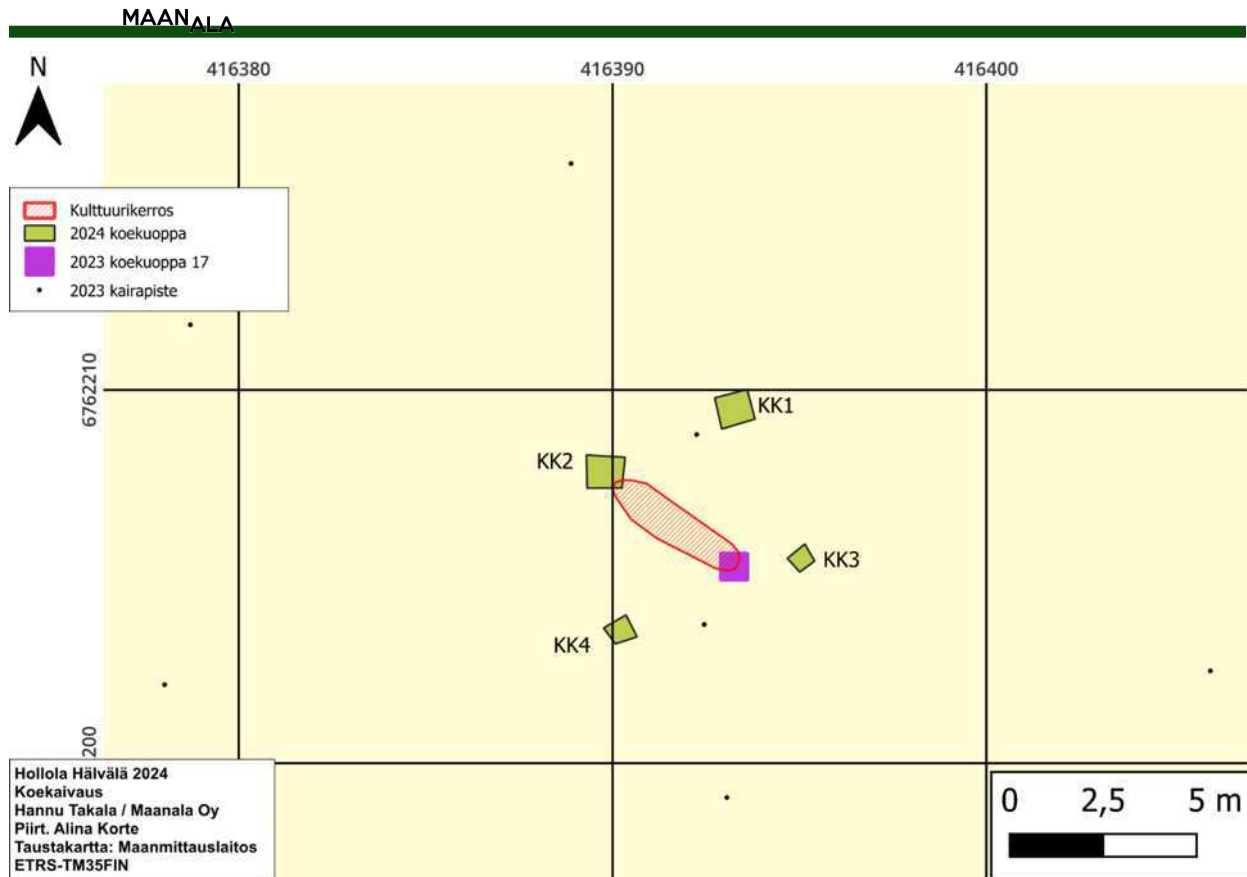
MAANALA

N

416380

416390

416400

Kulttuurikerros
2024 koekuoppa
2023 koekuoppa 17
2023 kairapiste

6762210

KK1

KK2

KK3

KK4

200

Hollola Hälvälä 2024
Koekaivaus
Hannu Takala / Maanala Oy
Piirt. Alina Korte
Taustakartta: Maanmittauslaitos
ETRS-TM35FIN

0 2,5 5 m